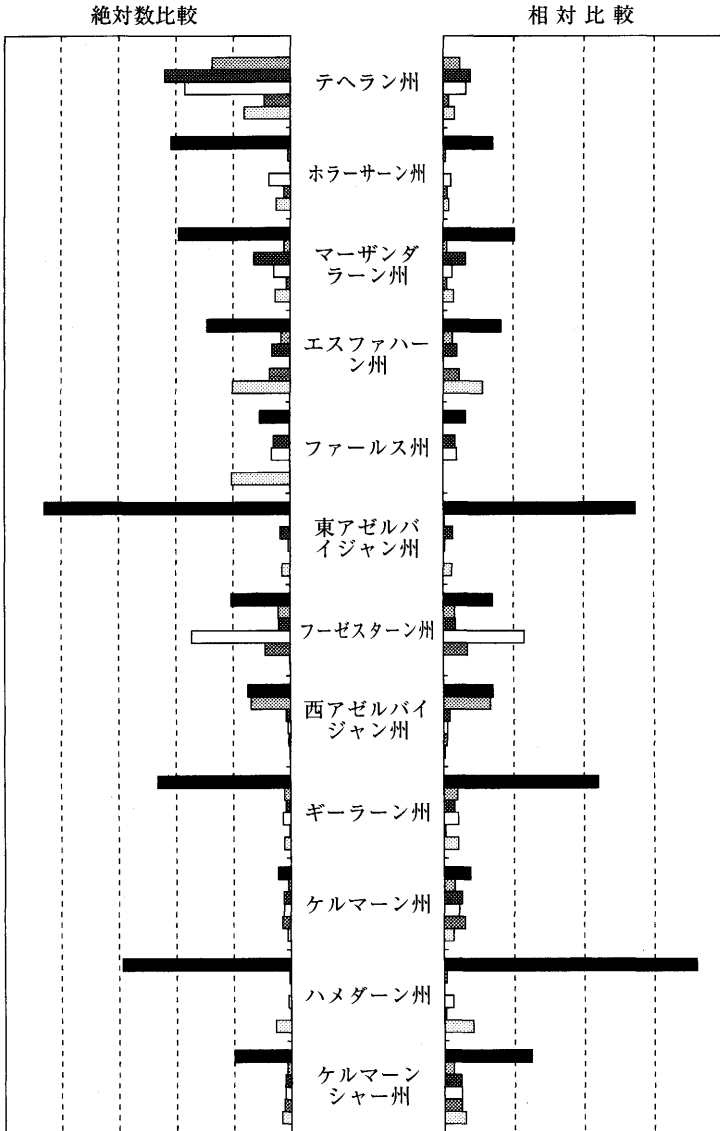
絶対数比較

相対比較

テヘラン州

ホラーサーン州

マーザンダラーン州

エスファハーン州

ファールス州

東アゼルバイジャン州

フーゼスターン州

西アゼルバイジャン州

ギーラーン州

ケルマーン州

ハメダーン州

ケルマーンシャー州